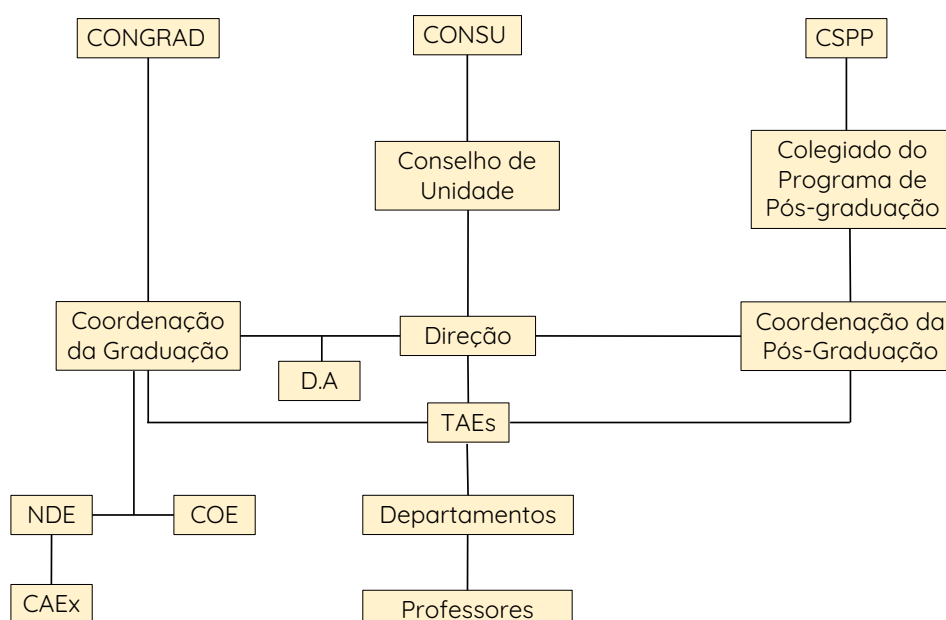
CONGRAD

CONSU

CSPP

Conselho de Unidade

Colegiado do Programa de Pós-graduação

Coordenação da Graduação

Direção

Coordenação da Pós-Graduação

D.A

TAEs

NDE

COE

Departamentos

CAEx

Professores